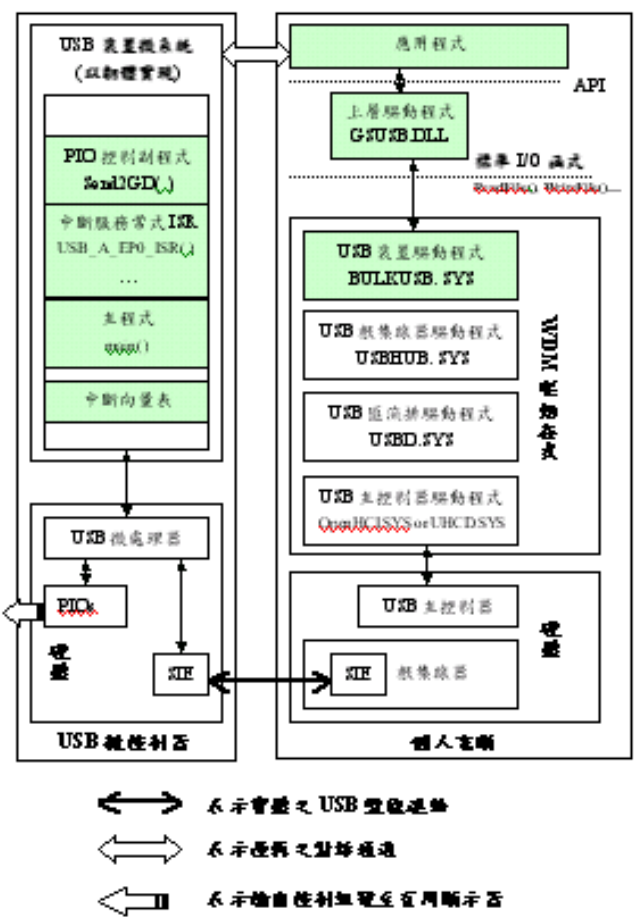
USB 裝置韌體系統
(以韌體實現)

PIO 控制副程式
Send2GD(_)

中斷服務常式 ISR
USB_A_EP0_ISR(_)
…

主程式
main()

中斷向量表

USB 微處理器

PIOs

硬體

SIE

USB 繼控制器

應用程式

API

上層驅動程式
GSUSB.DLL

標準 I/O 函式
ReadFile() WriteFile()…

USB 裝置驅動程式
BULKUSB.SYS

USB 根集線器驅動程式
USBHUB.SYS

USB 匯流排驅動程式
USBD.SYS

USB 主控制器驅動程式
OpenHCI.SYS or UHCD.SYS

WDM 驅動程式

USB 主控制器

硬體

SIE

根集線器

個人電腦

表示實體之 USB 電纜連線

表示資料之邏輯通道

表示輸出控制訊號至週周顯示器